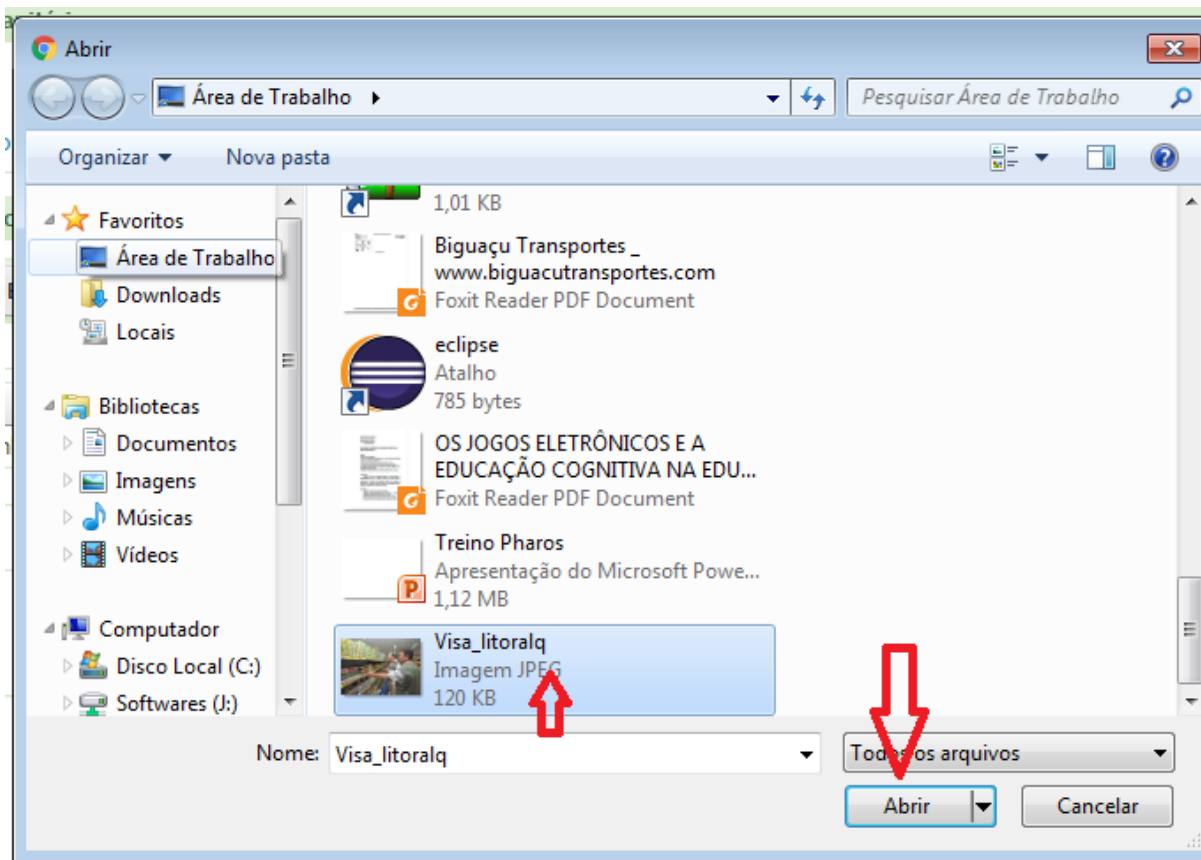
Abrir

Área de Trabalho ▸

Pesquisar Área de Trabalho

Organizar ▾ Nova pasta

Favoritos
Área de Trabalho
Downloads
Locais

Bibliotecas
Documentos
Imagens
Músicas
Vídeos

Computador
Disco Local (C:)
Softwares (J:)

1,01 KB

Biguaçu Transportes _ www.biguacutransportes.com
Foxit Reader PDF Document

eclipse
Atalho
785 bytes

OS JOGOS ELETRÔNICOS E A EDUCAÇÃO COGNITIVA NA EDU...
Foxit Reader PDF Document

Treino Pharos
Apresentação do Microsoft Powe...
1,12 MB

Visa_litoralq
Imagem JPEG
120 KB

Nome: Visa_litoralq

Tod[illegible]os arquivos

Abrir

Cancelar